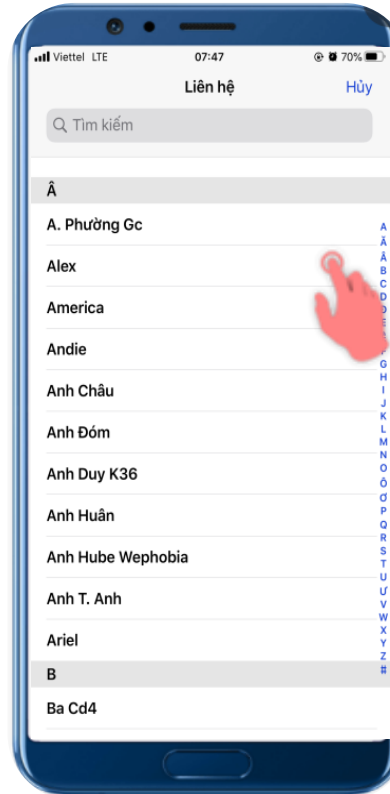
Viettel LTE 07:47 70%

Liên hệ Hủy

Tìm kiếm

Â

A. Phường Gc

Alex

America

Andie

Anh Châu

Anh Đóm

Anh Duy K36

Anh Huân

Anh Hube Wephobia

Anh T. Anh

Ariel

B

Ba Cd4

A
Ă
Â
B
C
D
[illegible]
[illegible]
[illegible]
G
H
I
J
K
L
M
N
O
Ô
Ơ
P
Q
R
S
T
U
Ư
V
W
X
Y
Z
#